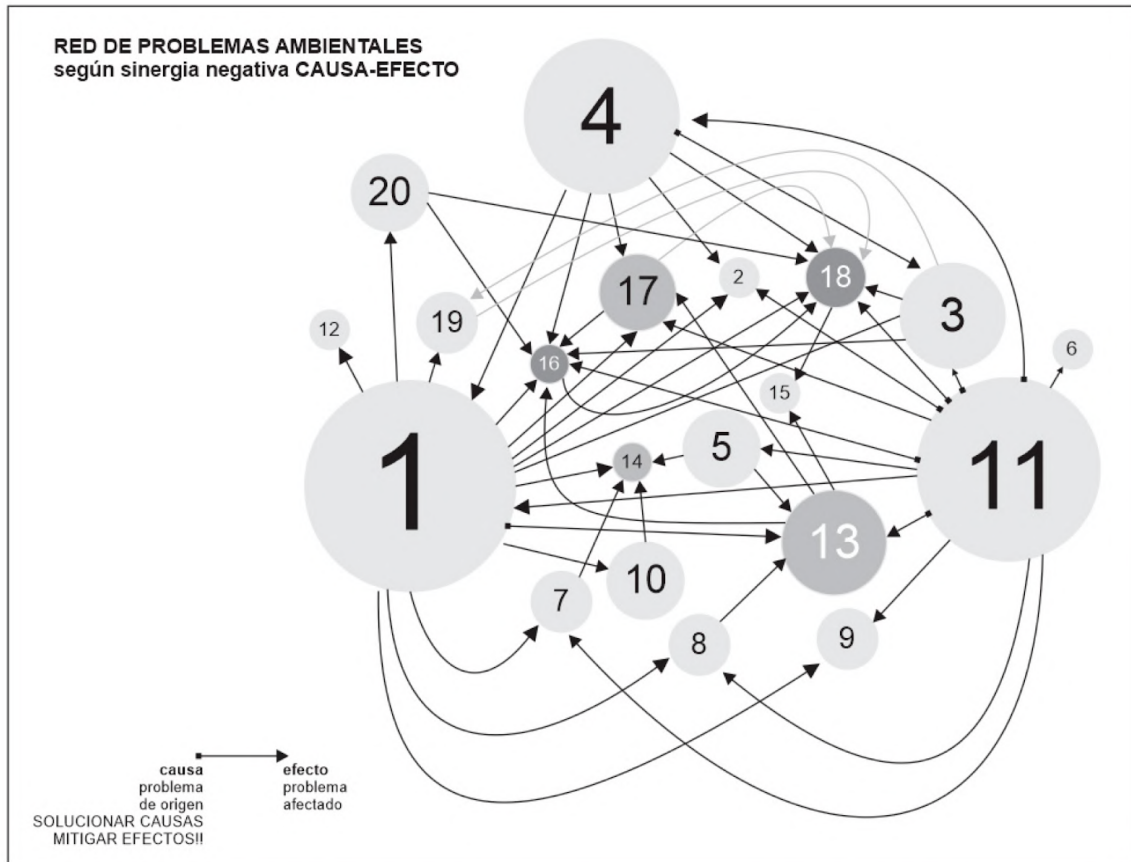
RED DE PROBLEMAS AMBIENTALES
según sinergia negativa CAUSA-EFECTO

4

20

17

2

18

3

12

19

16

6

15

1

5

14

11

13

10

7

8

9

causa
problema
de origen
SOLUCIONAR CAUSAS
MITIGAR EFECTOS!!

efecto
problema
afectado